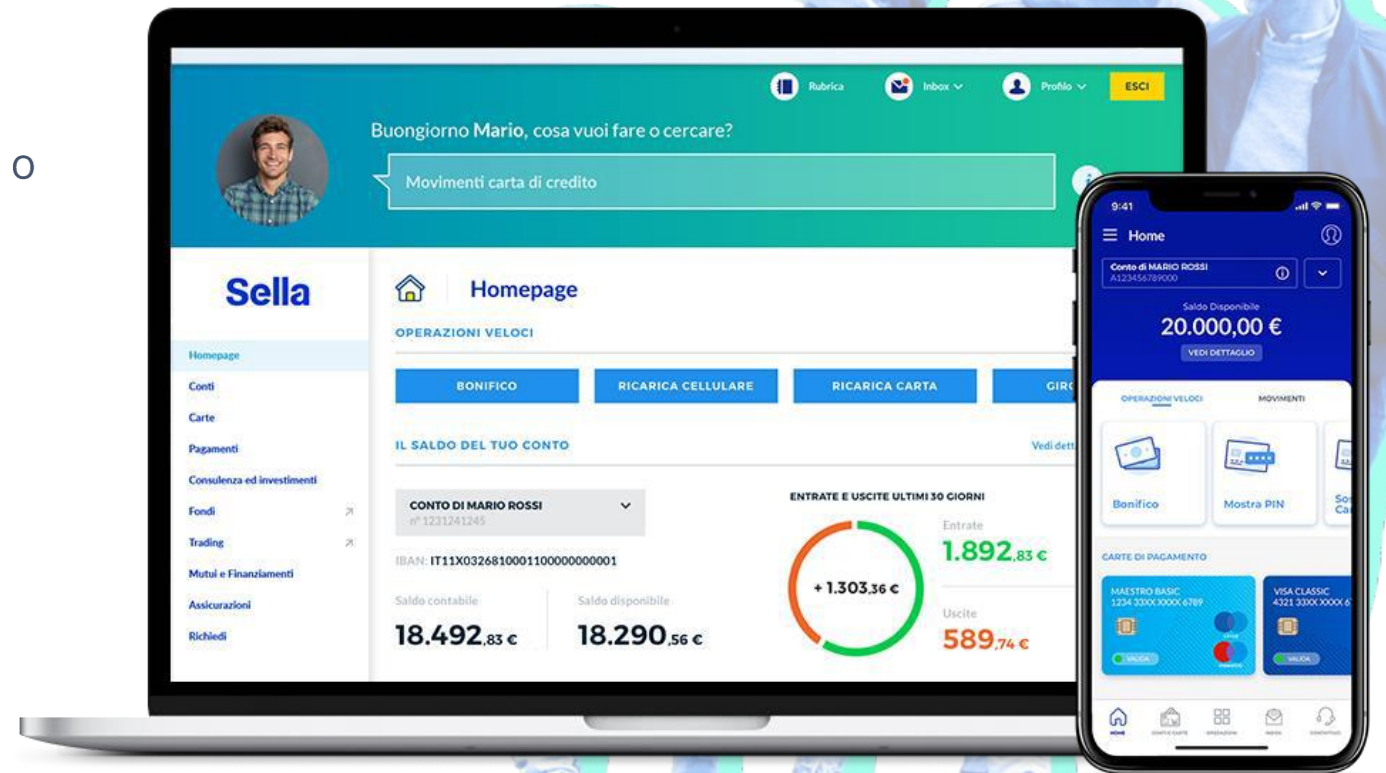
O

Rubrica Inbox Profilo ESCI

Buongiorno Mario, cosa vuoi fare o cercare?

Movimenti carta di credito

Sella

Homepage
Conti
Carte
Pagamenti
Consulenza ed investimenti
Fondi
Trading
Mutui e Finanziamenti
Assicurazioni
Richiedi

Homepage

OPERAZIONI VELOCI

BONIFICO RICARICA CELLULARE RICARICA CARTA GIR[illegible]

IL SALDO DEL TUO CONTO

Vedi dett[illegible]

CONTO DI MARIO ROSSI
n° 1231241245

IBAN: IT11X0326810001100000000001

Saldo contabile
18.492,83 €

Saldo disponibile
18.290,56 €

ENTRATE E USCITE ULTIMI 30 GIORNI

+ 1.303,36 €

Entrate
1.892,83 €

Uscite
589,74 €

9:41

Home

Conto di MARIO ROSSI
A123456789000

Saldo Disponibile
20.000,00 €
VEDI DETTAGLIO

OPERAZIONI VELOCI MOVIMENTI

Bonifico Mostra PIN So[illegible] Ca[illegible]

CARTE DI PAGAMENTO

MAESTRO BASIC
1234 33XX XXXX 6789
VALIDA

VISA CLASSIC
4321 33XX XXXX 6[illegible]
VALIDA

HOME CONTO E CARTE OPERAZIONI INBOX CONTATTACI